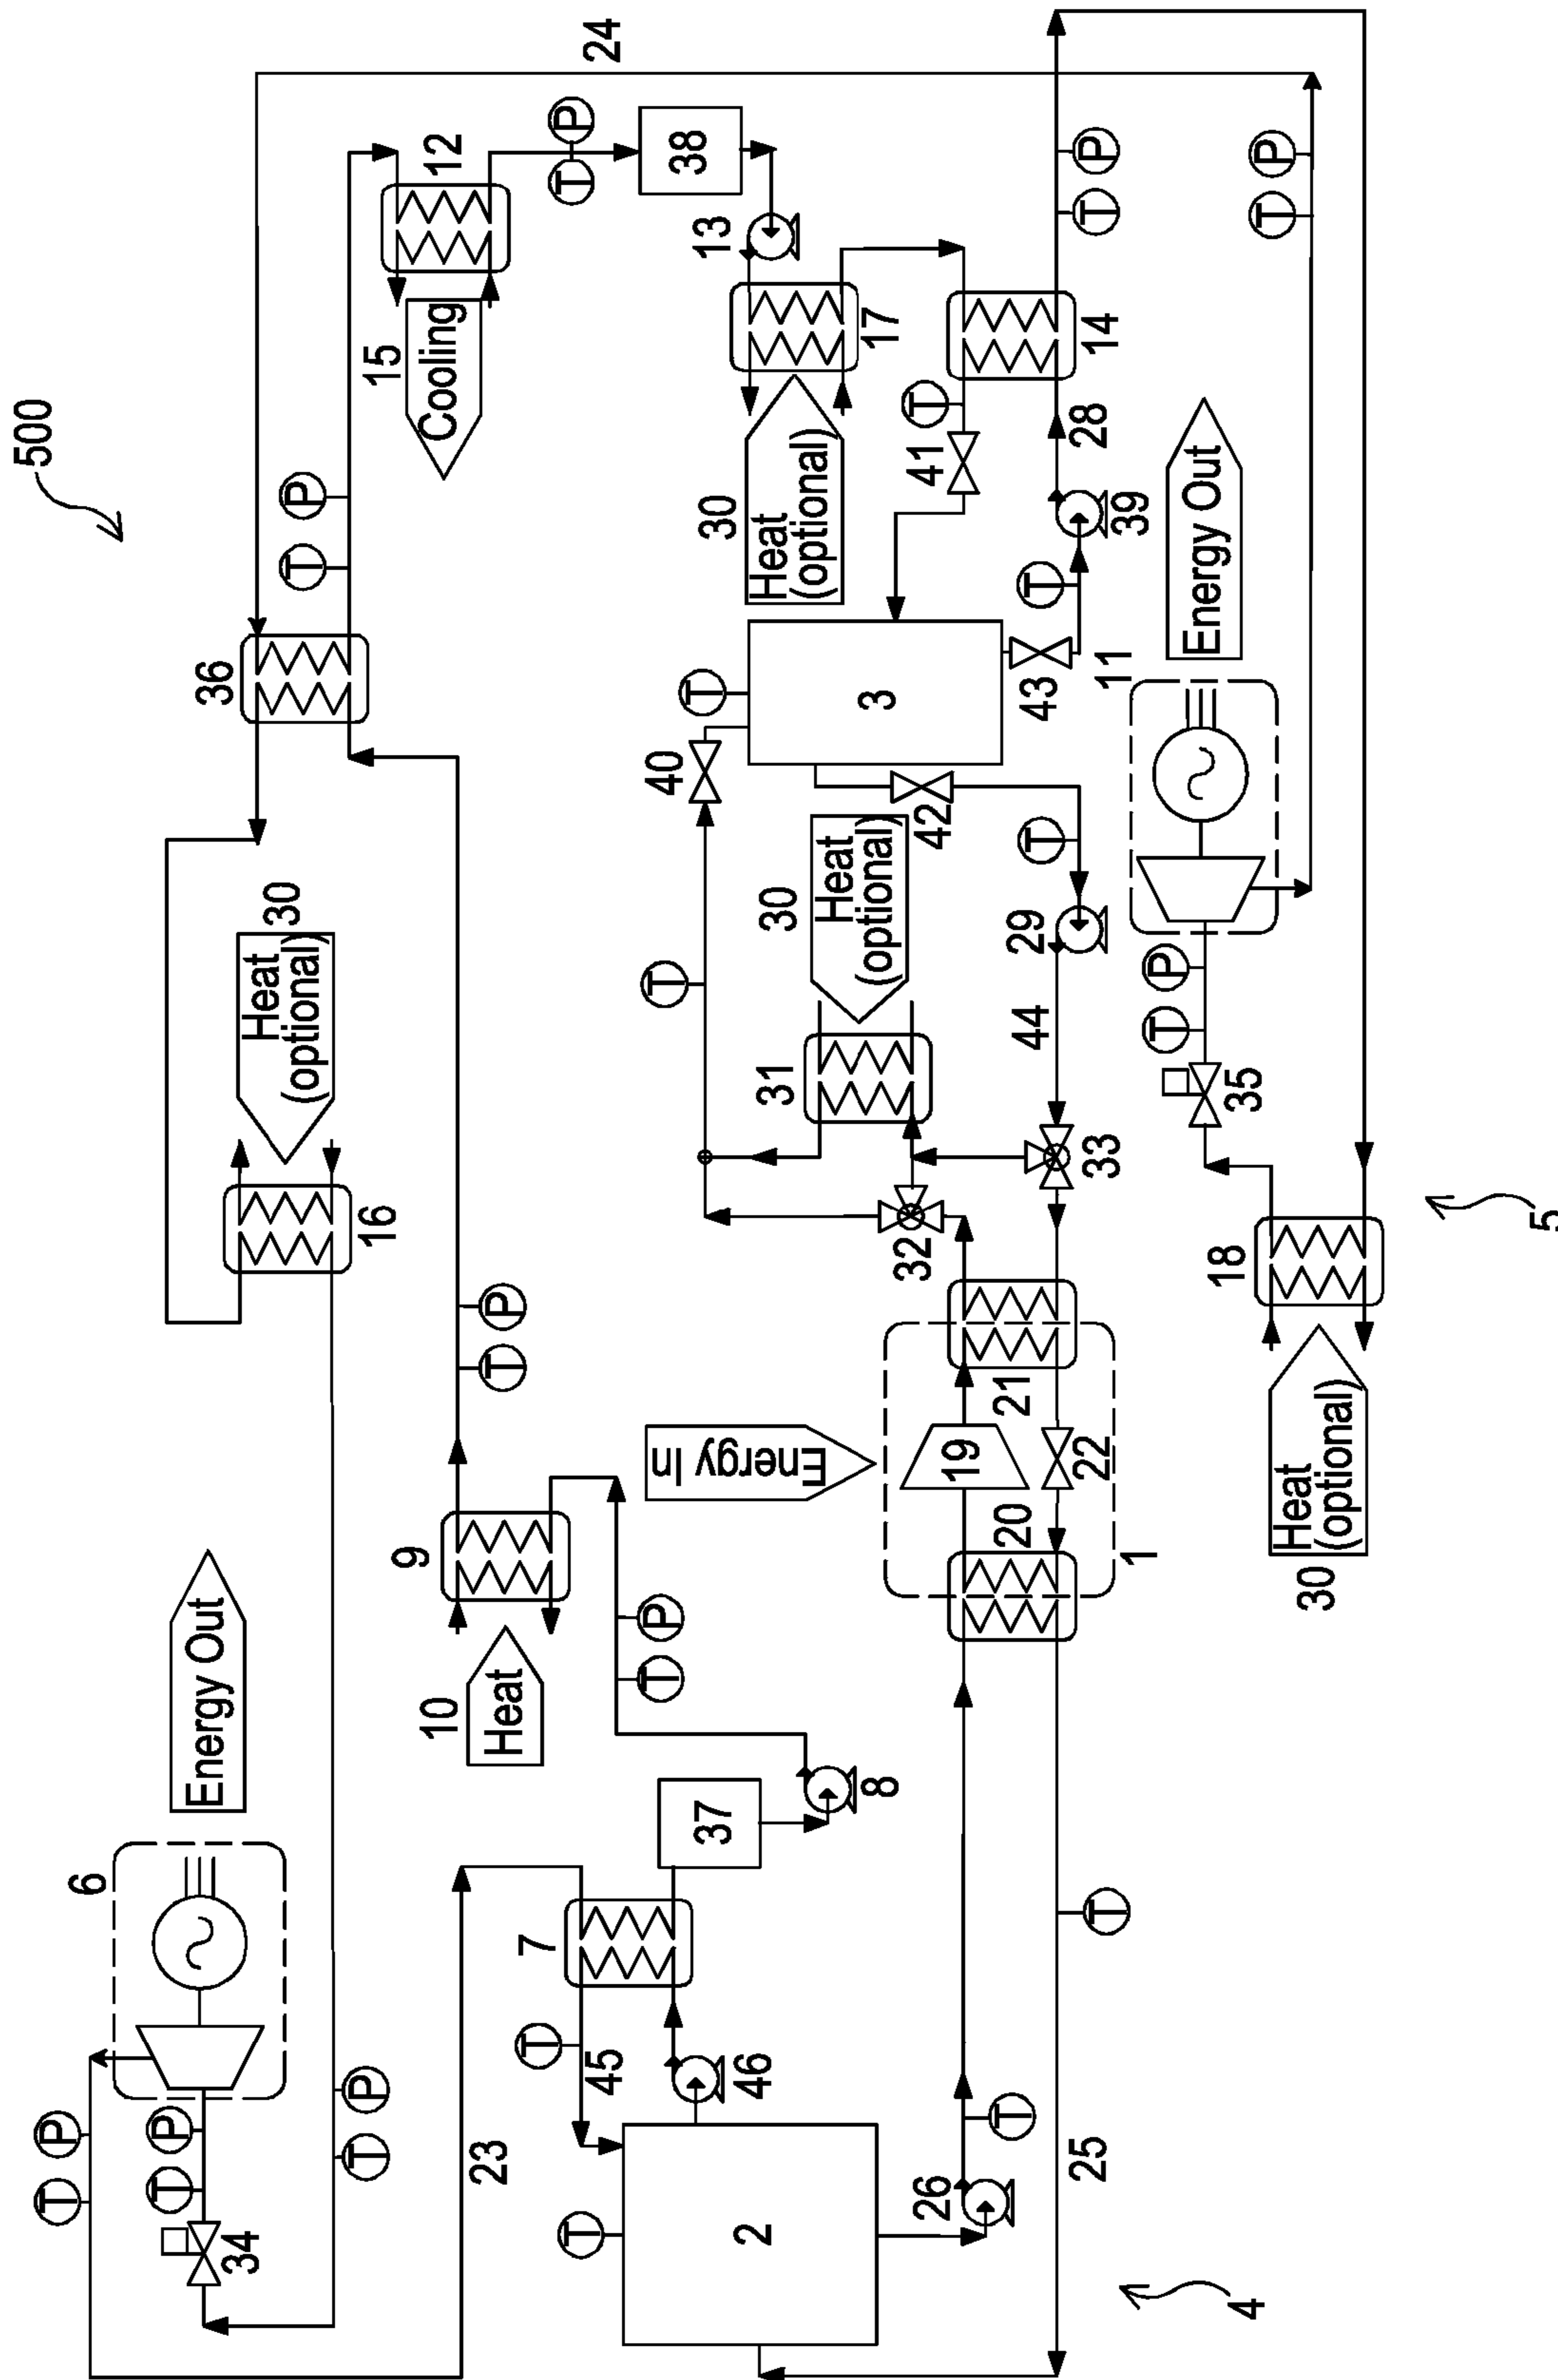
500

24

12

38

P

T

13

Cooling

15

17

14

Heat (optional)

30

41

28

39

Energy Out

P

T

P

T

T

T

36

3

T

40

42

43

11

Heat (optional)

30

30

Heat (optional)

T

T

29

44

31

33

32

P

T

35

18

5

16

P

T

9

Energy In

19

21

22

20

1

Heat (optional)

30

Heat

10

P

T

Energy Out

6

37

8

7

T

45

46

P

T

P

T

P

T

34

23

2

T

26

T

25

T

4